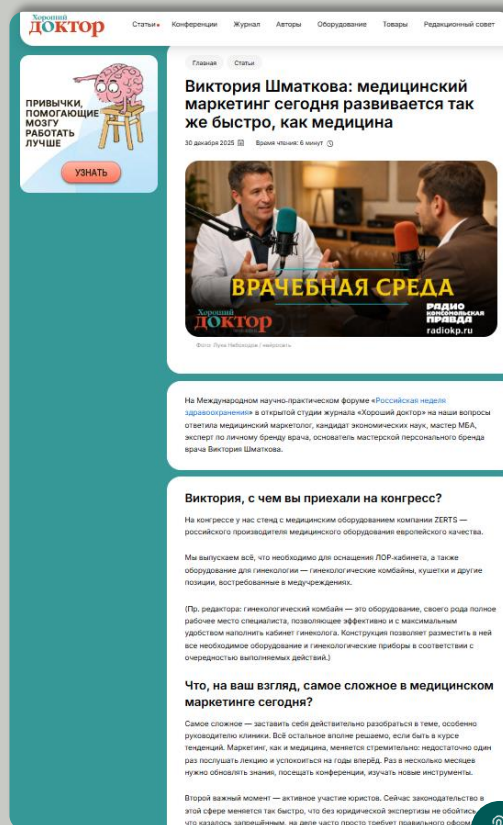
Хороший
ДОКТОР

Статьи Конференции Журнал Авторы Оборудование Товары Редакционный совет

ПРИВЫЧКИ, ПОМОГАЮЩИЕ МОЗГУ РАБОТАТЬ ЛУЧШЕ

УЗНАТЬ

Главная Статьи

Виктория Шматкова: медицинский маркетинг сегодня развивается так же быстро, как медицина

30 декабря 2025 Время чтения: 6 минут

ВРАЧЕБНАЯ СРЕДА

Хороший ДОКТОР

РАДИО КОМСОМОЛЬСКАЯ ПРАВДА radiokp.ru

Фото: Луна Небосводова / нейросеть

На Международном научно-практическом форуме «Российская неделя здравоохранения» в открытой студии журнала «Хороший доктор» на наши вопросы ответила медицинский маркетолог, кандидат экономических наук, мастер МБА, эксперт по личному бренду врача, основатель мастерской персонального бренда врача Виктория Шматкова.

Виктория, с чем вы приехали на конгресс?

На конгрессе у нас стенд с медицинским оборудованием компании ZERTS — российского производителя медицинского оборудования европейского качества.

Мы выпускаем всё, что необходимо для оснащения ЛОР-кабинета, а также оборудование для гинекологии — гинекологические комбайны, кушетки и другие позиции, востребованные в медучреждениях.

(Пр. редактора: гинекологический комбайн — это оборудование, своего рода полное рабочее место специалиста, позволяющее эффективно и с максимальным удобством наполнить кабинет гинеколога. Конструкция позволяет разместить в ней все необходимое оборудование и гинекологические приборы в соответствии с очередностью выполняемых действий.)

Что, на ваш взгляд, самое сложное в медицинском маркетинге сегодня?

Самое сложное — заставить себя действительно разобраться в теме, особенно руководителю клиники. Всё остальное вполне решаемо, если быть в курсе тенденций. Маркетинг, как и медицина, меняется стремительно: недостаточно один раз послушать лекцию и успокоиться на годы вперёд. Раз в несколько месяцев нужно обновлять знания, посещать конференции, изучать новые инструменты.

Второй важный момент — активное участие юристов. Сейчас законодательство в этой сфере меняется так быстро, что без юридической экспертизы не обойтись: что казалось запрещённым, на деле часто просто требует правильного оформ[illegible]